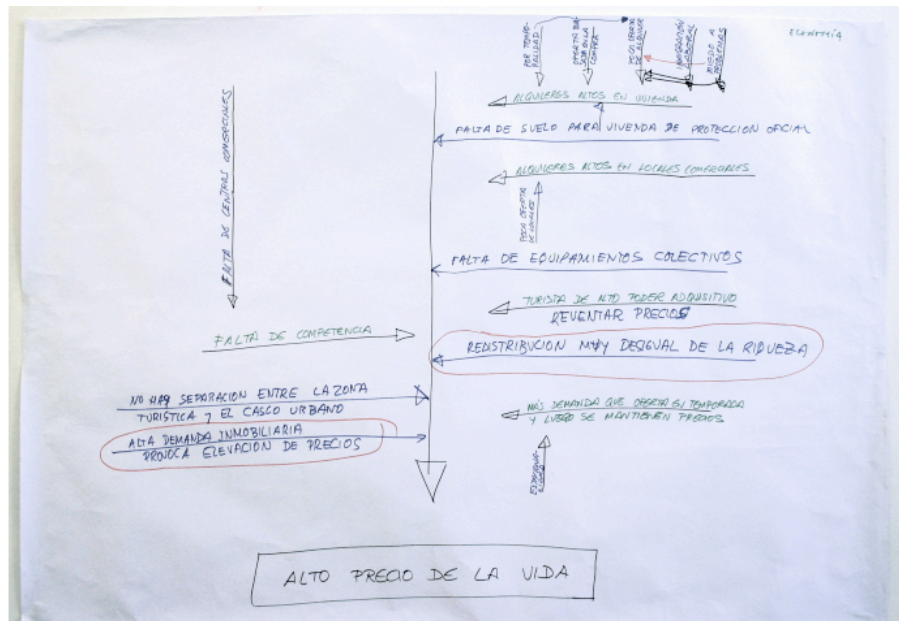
ECONOMÍA

POR TEMPORALIDAD

OFERTA BAJA SOLO EN LA COMPRA

POCA OFERTA DE ALQUILER

IMPORTACIÓN PROFESIONAL

MIEDO A PROBLEMAS

ALQUILERES ALTOS EN VIVIENDA

FALTA DE SUELO PARA VIVIENDA DE PROTECCION OFICIAL

ALQUILERES ALTOS EN LOCALES COMERCIALES

POCA OFERTA DE LOCALES

FALTA DE CENTROS COMERCIALES

FALTA DE EQUIPAMIENTOS COLECTIVOS

TURISTA DE ALTO PODER ADQUISITIVO
REVENTAR PRECIOS

FALTA DE COMPETENCIA

REDISTRIBUCION MUY DESIGUAL DE LA RIQUEZA

NO HAY SEPARACION ENTRE LA ZONA TURISTICA Y EL CASCO URBANO

MÁS DEMANDA QUE OFERTA EN TEMPORADA Y LUEGO SE MANTIENEN PRECIOS

ALTA DEMANDA INMOBILIARIA PROVOCA ELEVACION DE PRECIOS

ESPECULACIÓN

ALTO PRECIO DE LA VIDA